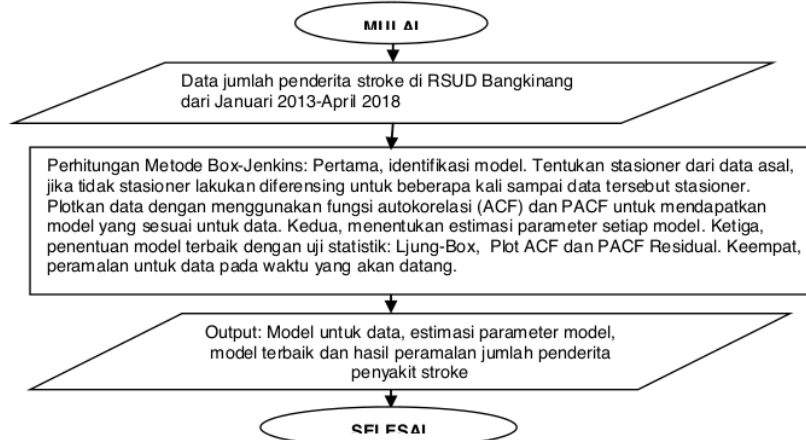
MULAI

Data jumlah penderita stroke di RSUD Bangkinang dari Januari 2013-April 2018

Perhitungan Metode Box-Jenkins: Pertama, identifikasi model. Tentukan stasioner dari data asal, jika tidak stasioner lakukan diferensing untuk beberapa kali sampai data tersebut stasioner. Plotkan data dengan menggunakan fungsi autokorelasi (ACF) dan PACF untuk mendapatkan model yang sesuai untuk data. Kedua, menentukan estimasi parameter setiap model. Ketiga, penentuan model terbaik dengan uji statistik: Ljung-Box, Plot ACF dan PACF Residual. Keempat, peramalan untuk data pada waktu yang akan datang.

Output: Model untuk data, estimasi parameter model, model terbaik dan hasil peramalan jumlah penderita penyakit stroke

SELESAI